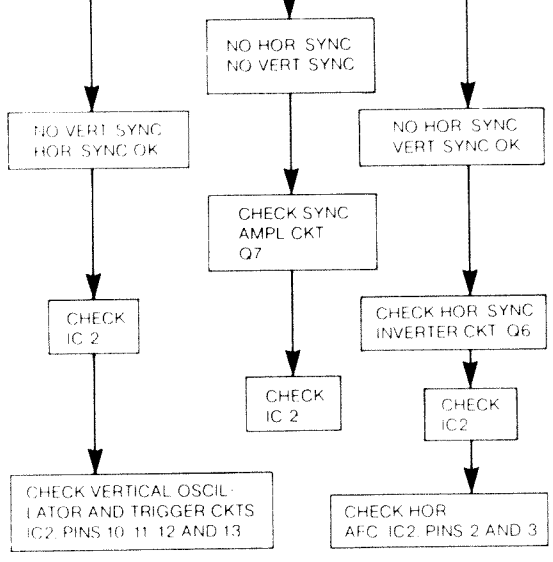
NO HOR SYNC
NO VERT SYNC

NO VERT SYNC
HOR SYNC OK

CHECK
IC 2

CHECK VERTICAL OSCILLATOR AND TRIGGER CKTS IC2 PINS 10 11 12 AND 13

CHECK SYNC
AMPL CKT
Q7

CHECK
IC 2

NO HOR SYNC
VERT SYNC OK

CHECK HOR SYNC
INVERTER CKT Q6

CHECK
IC2

CHECK HOR
AFC IC2 PINS 2 AND 3